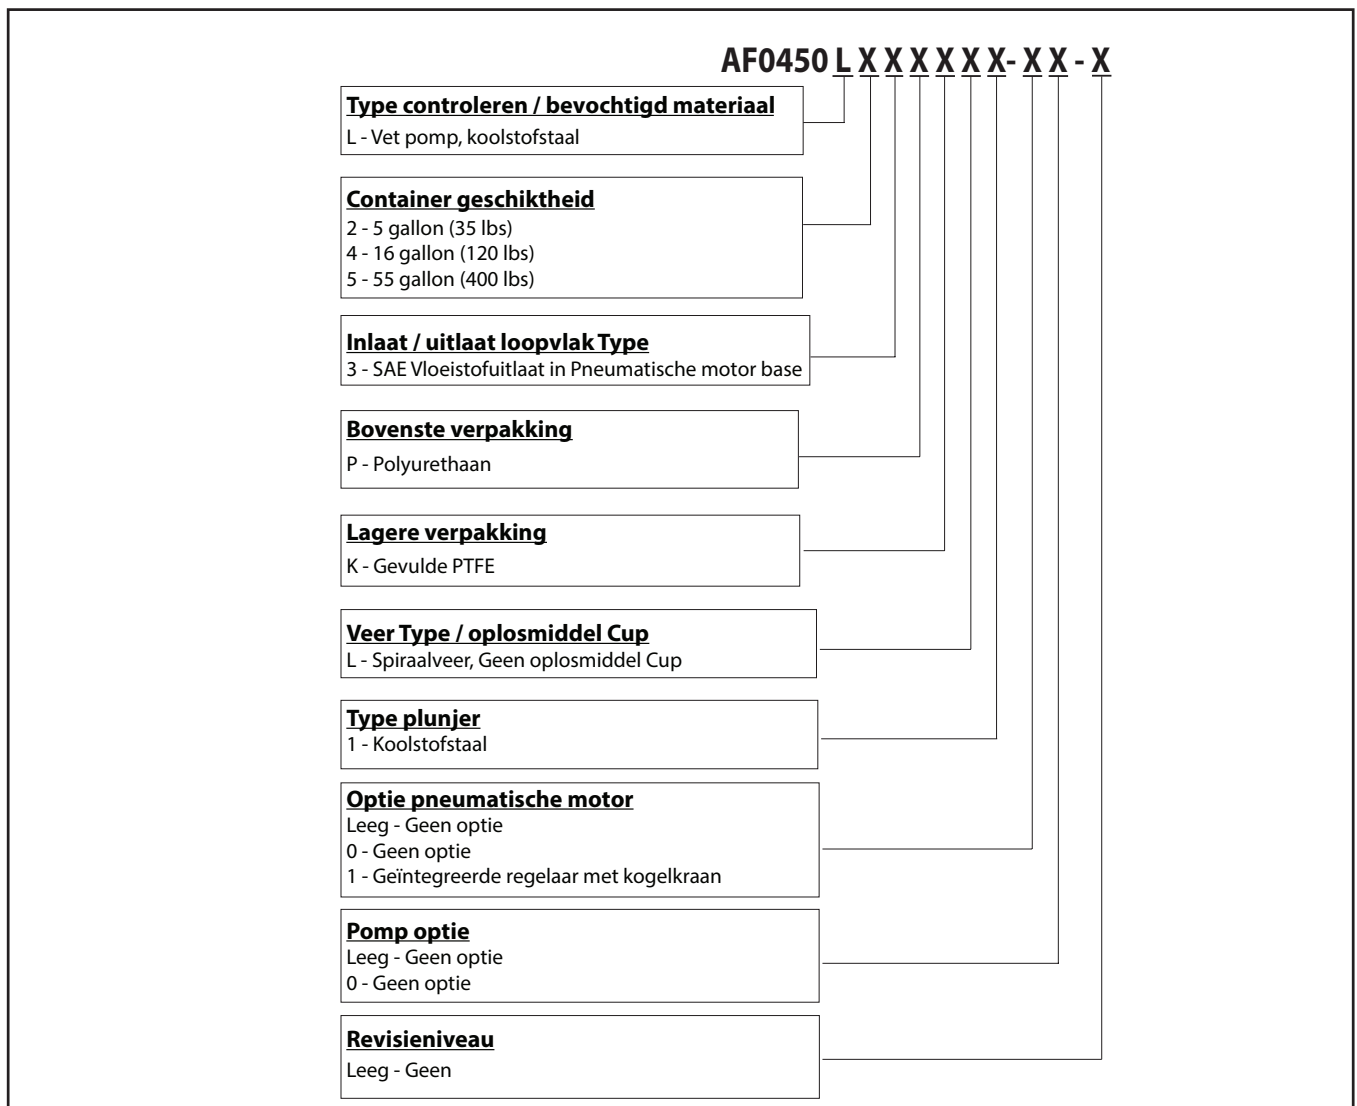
AF0450 L X X X X X X- X X - X

Type controleren / bevochtigd materiaal
L - Vet pomp, koolstofstaal

Container geschiktheid
2 - 5 gallon (35 lbs)
4 - 16 gallon (120 lbs)
5 - 55 gallon (400 lbs)

Inlaat / uitlaat loopvlak Type
3 - SAE Vloeistofuitlaat in Pneumatische motor base

Bovenste verpakking
P - Polyurethaan

Lagere verpakking
K - Gevulde PTFE

Veer Type / oplosmiddel Cup
L - Spiraalveer, Geen oplosmiddel Cup

Type plunjer
1 - Koolstofstaal

Optie pneumatische motor
Leeg - Geen optie
0 - Geen optie
1 - Geïntegreerde regelaar met kogelkraan

Pomp optie
Leeg - Geen optie
0 - Geen optie

Revisieniveau
Leeg - Geen